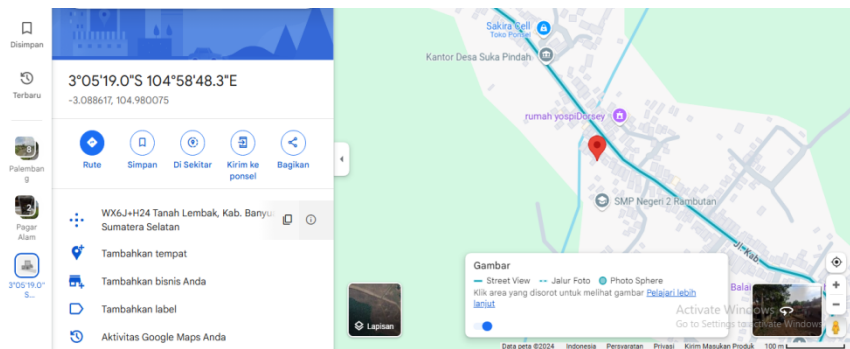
Disimpan

Terbaru

Palembang

Pagar Alam

3°05'19.0"S...

3°05'19.0"S 104°58'48.3"E
-3.088617, 104.980075

Rute
Simpan
Di Sekitar
Kirim ke ponsel
Bagikan

WX6J+H24 Tanah Lembak, Kab. Banyu Sumatera Selatan

Tambahkan tempat

Tambahkan bisnis Anda

Tambahkan label

Aktivitas Google Maps Anda

Sakira Cell
Toko Ponsel

Kantor Desa Suka Pindah

rumah yospiDorsey

SMP Negeri 2 Rambutan

Jl. Kab

Balai

Gambar
Street View
Jalur Foto
Photo Sphere
Klik area yang disorot untuk melihat gambar Pelajari lebih lanjut

Lapisan

Activate Windows
Go to Settings to activate Windows.

Data peta ©2024 Indonesia Persyaratan Privasi Kirim Masukan Produk 100 m